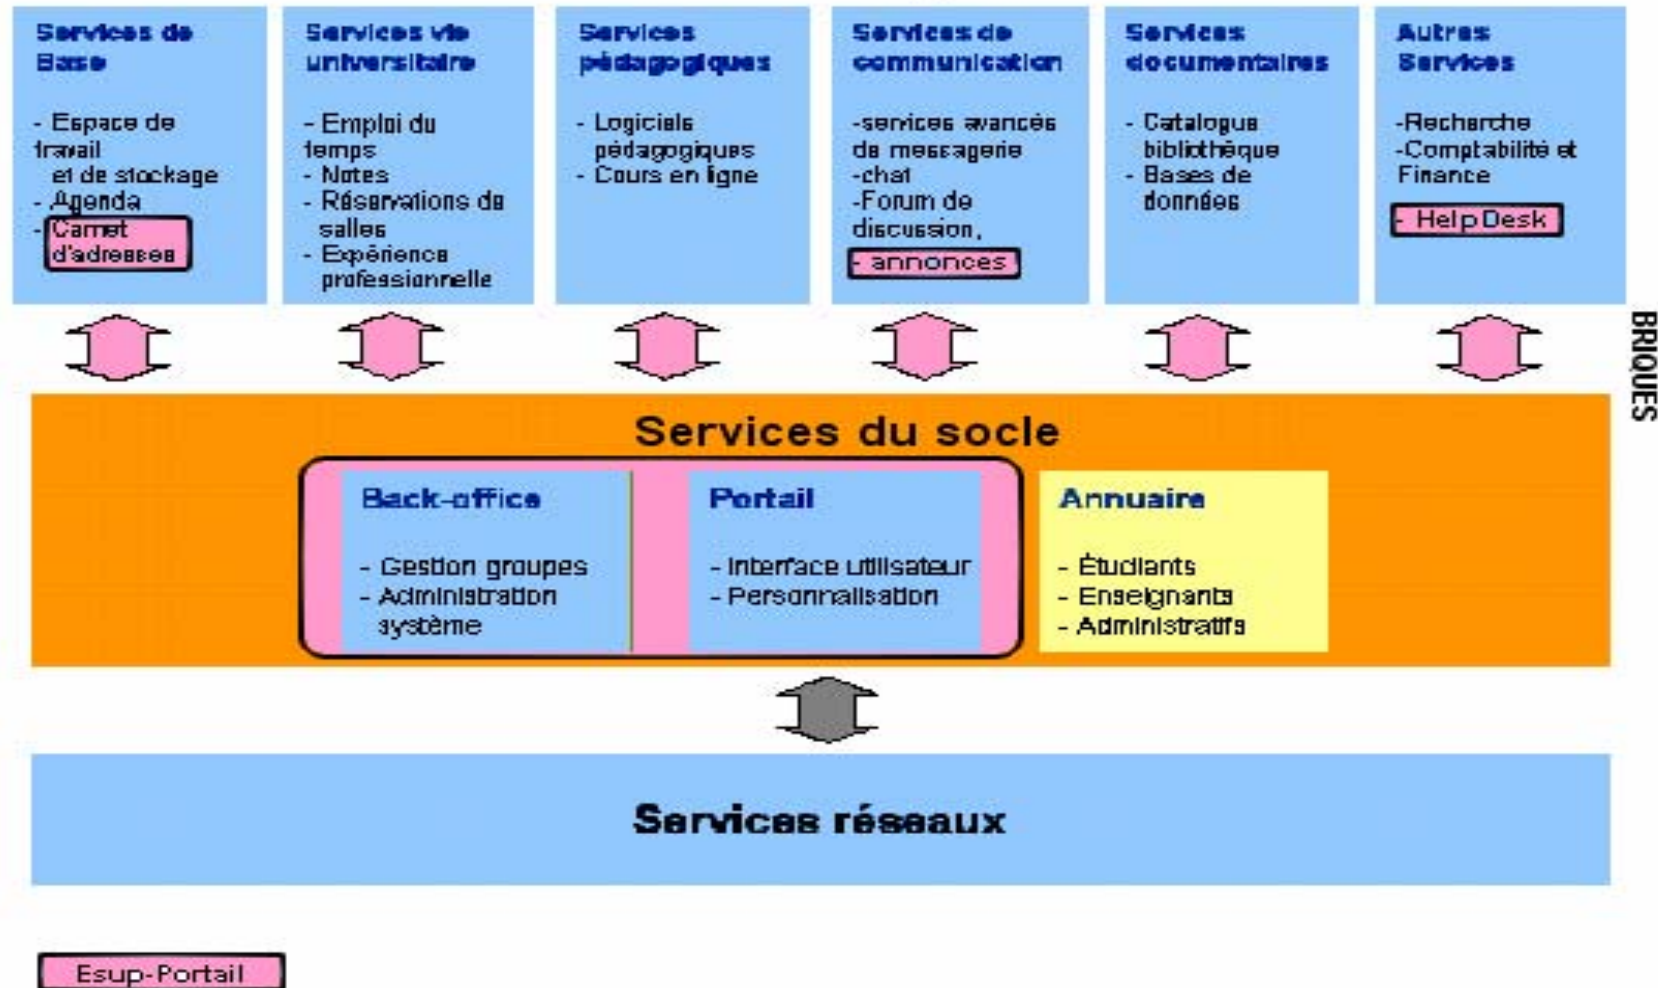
Services de Base

- Espace de travail et de stockage
- Agenda
- Carnet d'adresses

Services vie universitaire

- Emploi du temps
- Notes
- Réservations de salles
- Expérience professionnelle

Services pédagogiques

- Logiciels pédagogiques
- Cours en ligne

Services de communication

-services avancés de messagerie
-chat
-Forum de discussion,
- annonces

Services documentaires

- Catalogue bibliothèque
- Bases de données

Autres Services

-Recherche
-Comptabilité et Finance
- Help Desk

BRIQUES

Services du socle

Back-office

- Gestion groupes
- Administration système

Portail

- Interface utilisateur
- Personnalisation

Annuaire

- Étudiants
- Enseignants
- Administratifs

Services réseaux

Esup-Portail